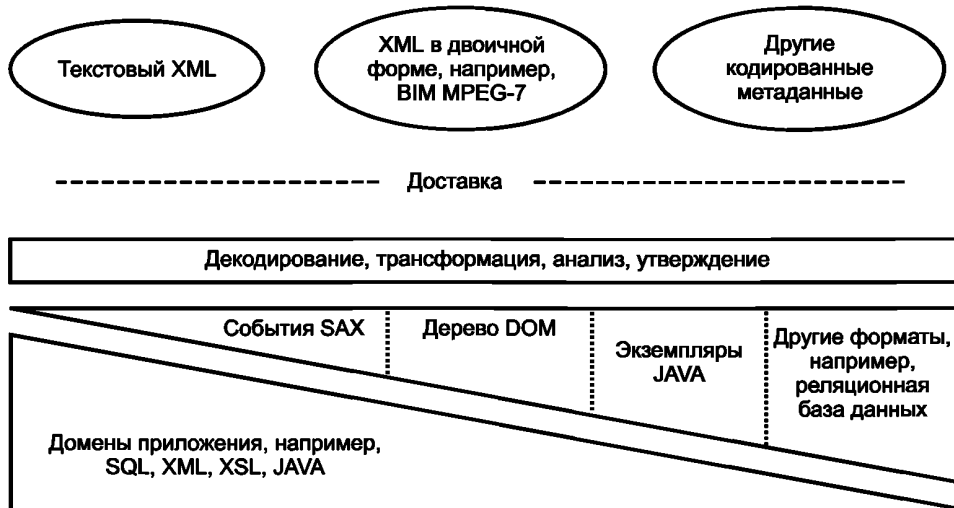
Текстовый XML

XML в двоичной форме, например, BIM MPEG-7

Другие кодированные метаданные

Доставка

Декодирование, трансформация, анализ, утверждение

События SAX

Дерево DOM

Экземпляры JAVA

Другие форматы, например, реляционная база данных

Домены приложения, например, SQL, XML, XSL, JAVA